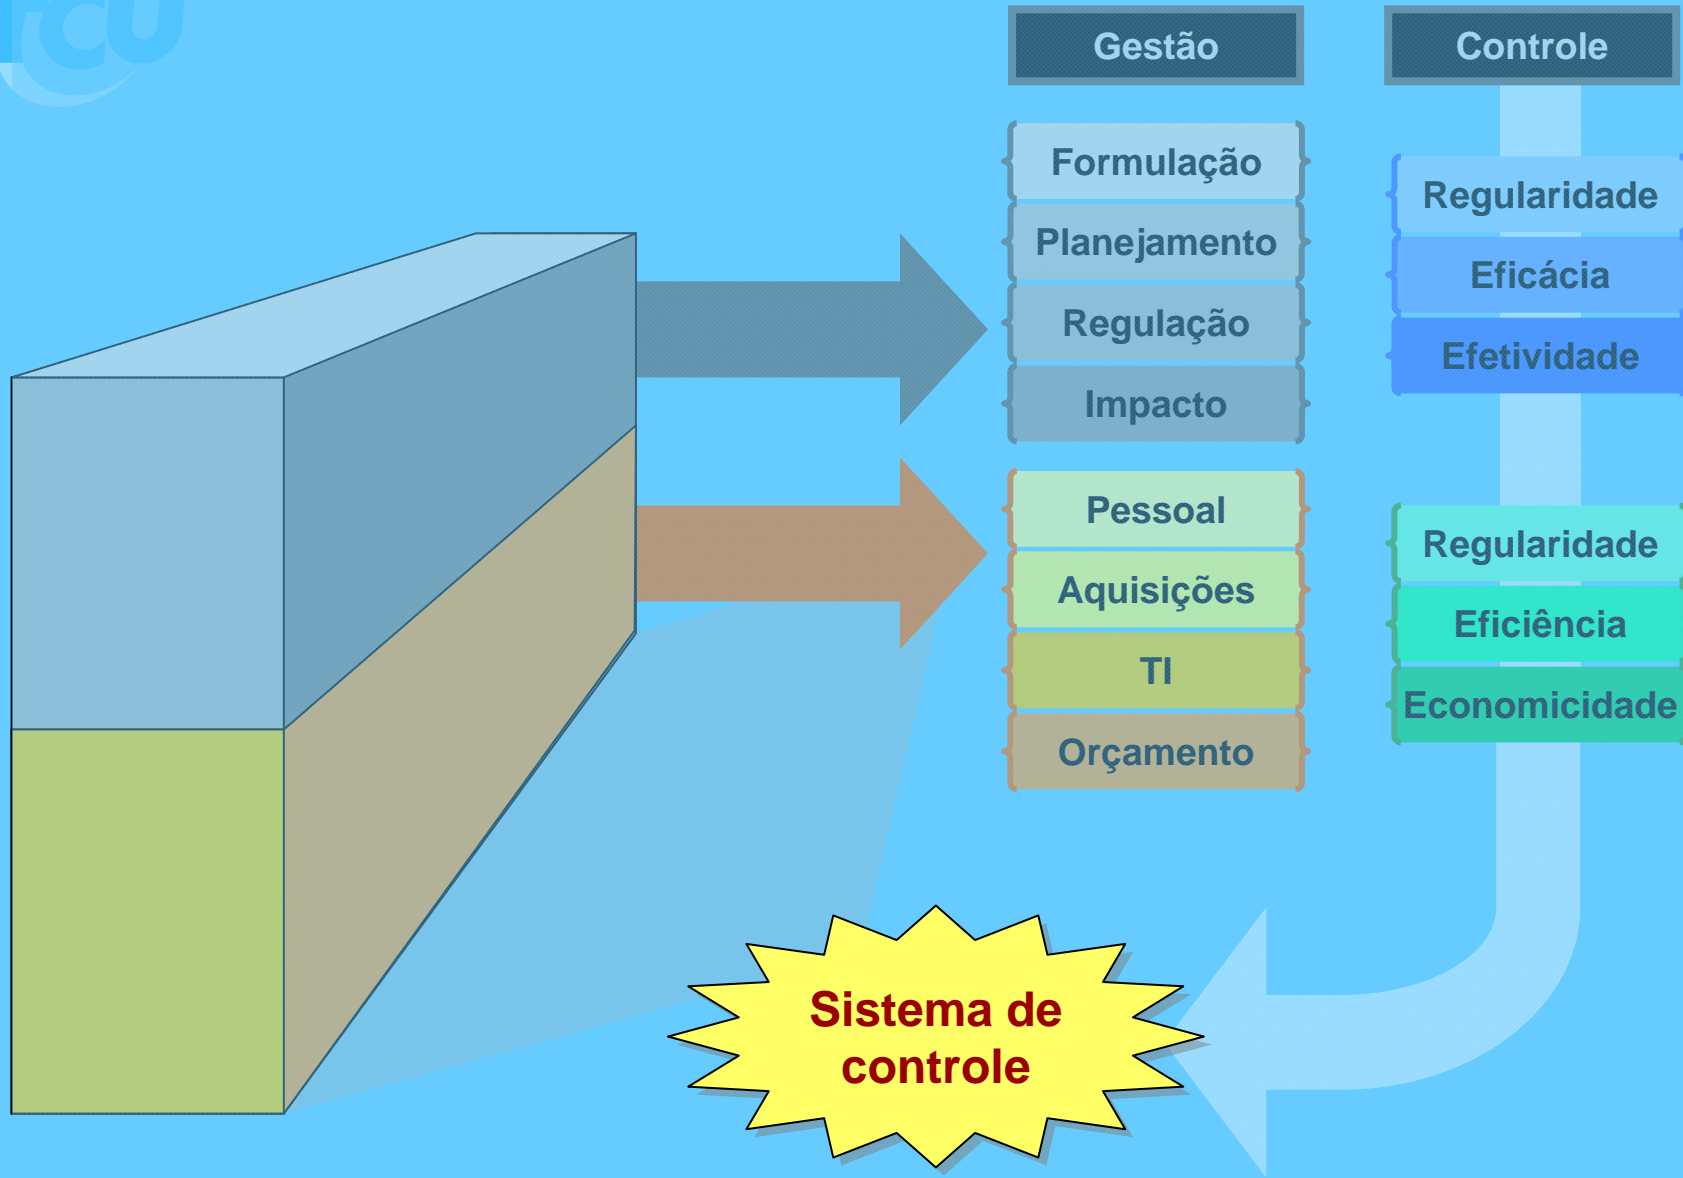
TCU

Gestão

Controle

Formulação

Planejamento

Regulação

Impacto

Regularidade

Eficácia

Efetividade

Pessoal

Aquisições

TI

Orçamento

Regularidade

Eficiência

Economicidade

Sistema de controle